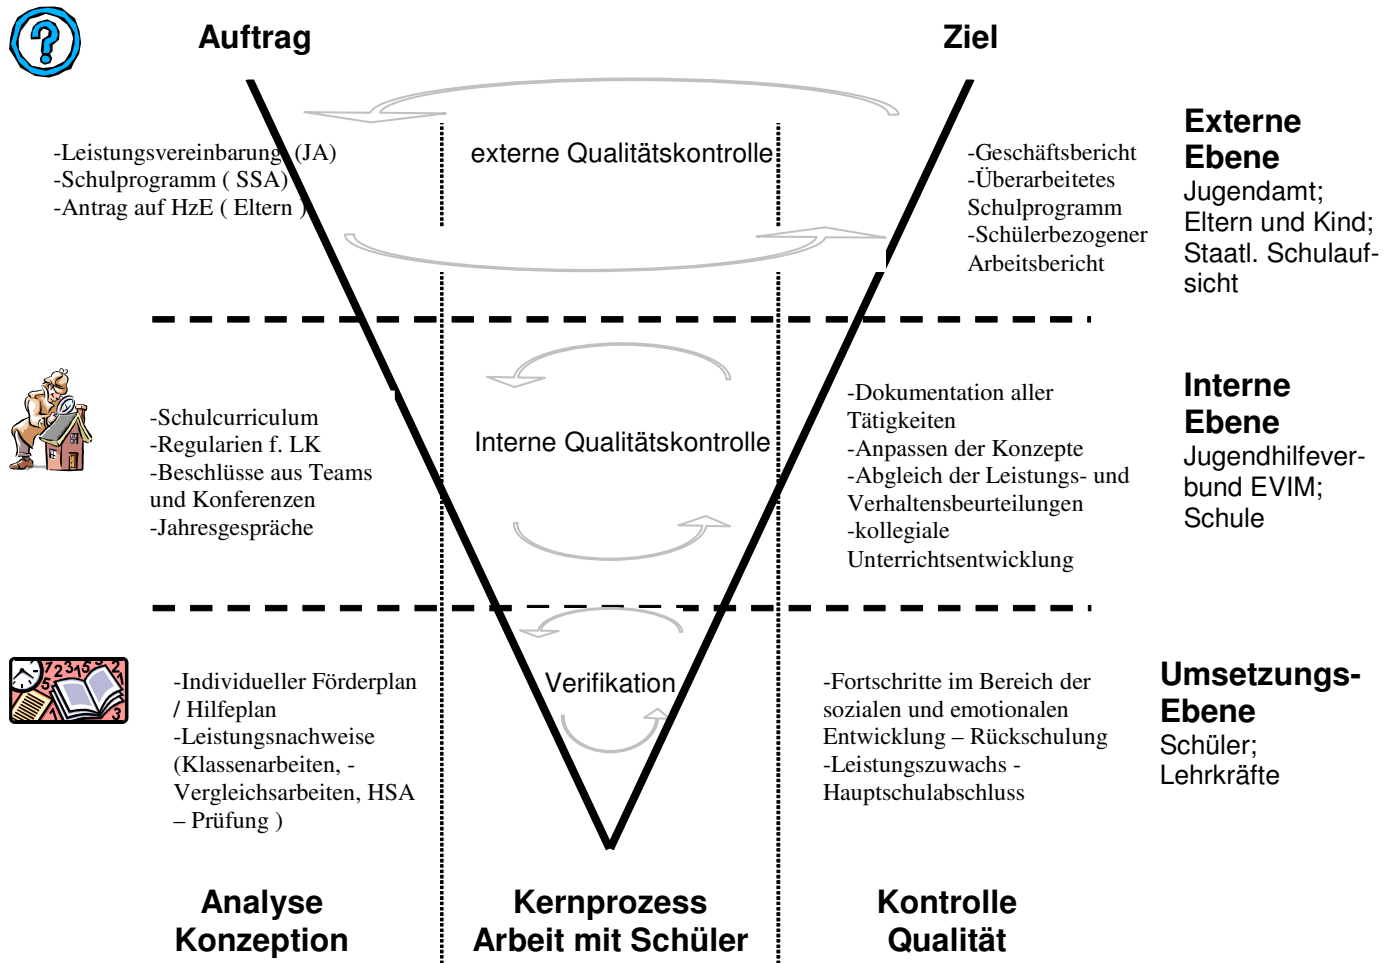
Auftrag

Ziel

-Leistungsvereinbarung (JA)
-Schulprogramm ( SSA)
-Antrag auf HzE ( Eltern )

externe Qualitätskontrolle

-Geschäftsbericht
-Überarbeitetes Schulprogramm
-Schülerbezogener Arbeitsbericht

Externe Ebene
Jugendamt; Eltern und Kind; Staatl. Schulaufsicht

-Schulcurriculum
-Regularien f. LK
-Beschlüsse aus Teams und Konferenzen
-Jahresgespräche

Interne Qualitätskontrolle

-Dokumentation aller Tätigkeiten
-Anpassen der Konzepte
-Abgleich der Leistungs- und Verhaltensbeurteilungen
-kollegiale Unterrichtsentwicklung

Interne Ebene
Jugendhilfeverbund EVIM; Schule

-Individueller Förderplan / Hilfeplan
-Leistungsnachweise (Klassenarbeiten, -Vergleichsarbeiten, HSA – Prüfung )

Verifikation

-Fortschritte im Bereich der sozialen und emotionalen Entwicklung – Rückschulung
-Leistungszuwachs - Hauptschulabschluss

Umsetzungs-Ebene
Schüler; Lehrkräfte

Analyse
Konzeption

Kernprozess
Arbeit mit Schüler

Kontrolle
Qualität